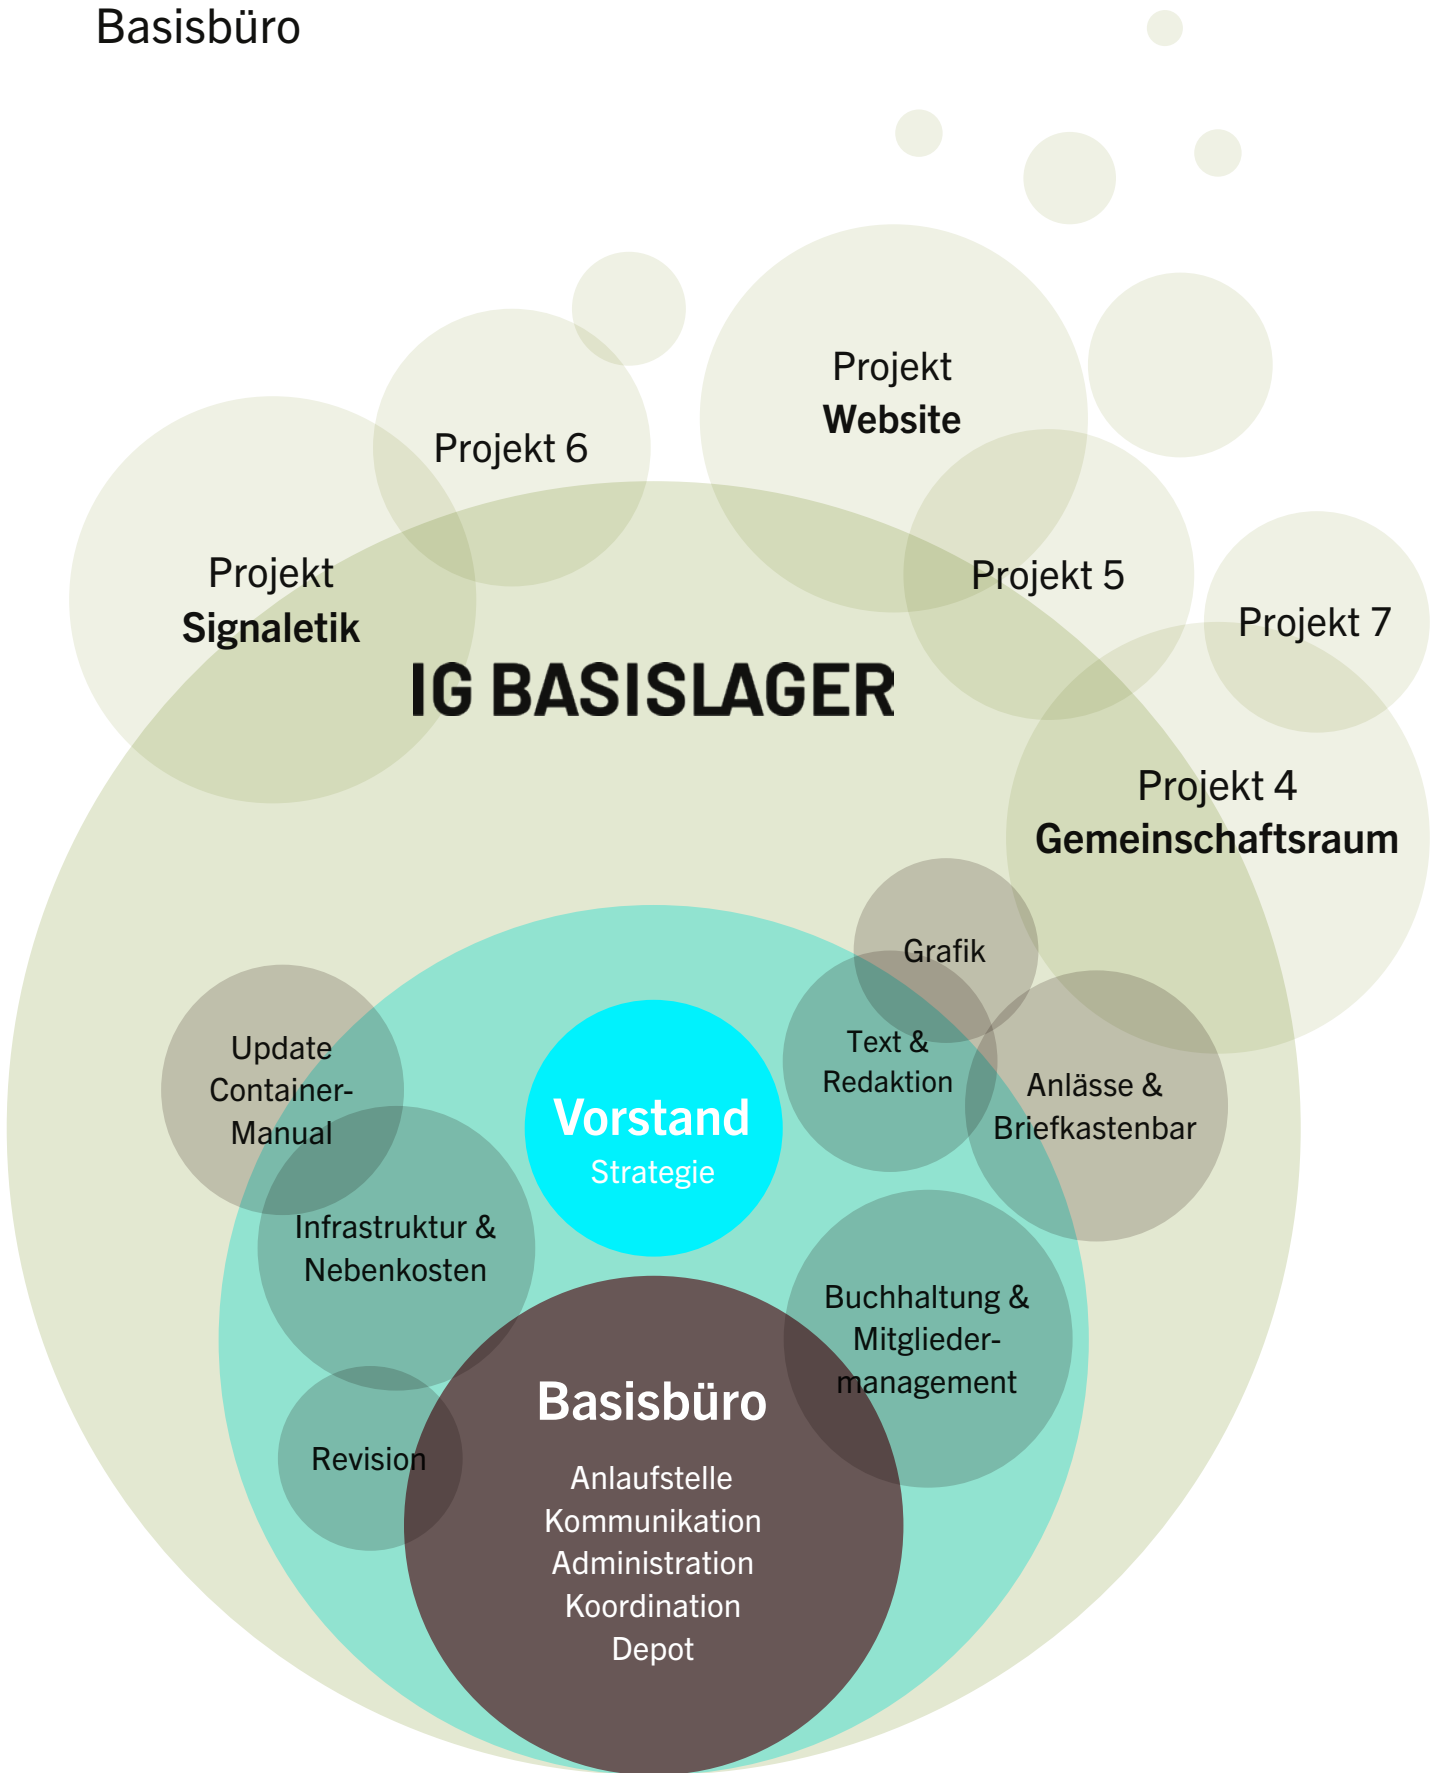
Basisbüro

Projekt Website

Projekt 6

Projekt Signaletik

Projekt 5

Projekt 7

IG BASISLAGER

Projekt 4 Gemeinschaftsraum

Grafik

Update Container-Manual

Text & Redaktion

Anlässe & Briefkastenbar

Vorstand
Strategie

Infrastruktur & Nebenkosten

Buchhaltung & Mitglieder-management

Basisbüro
Anlaufstelle
Kommunikation
Administration
Koordination
Depot

Revision